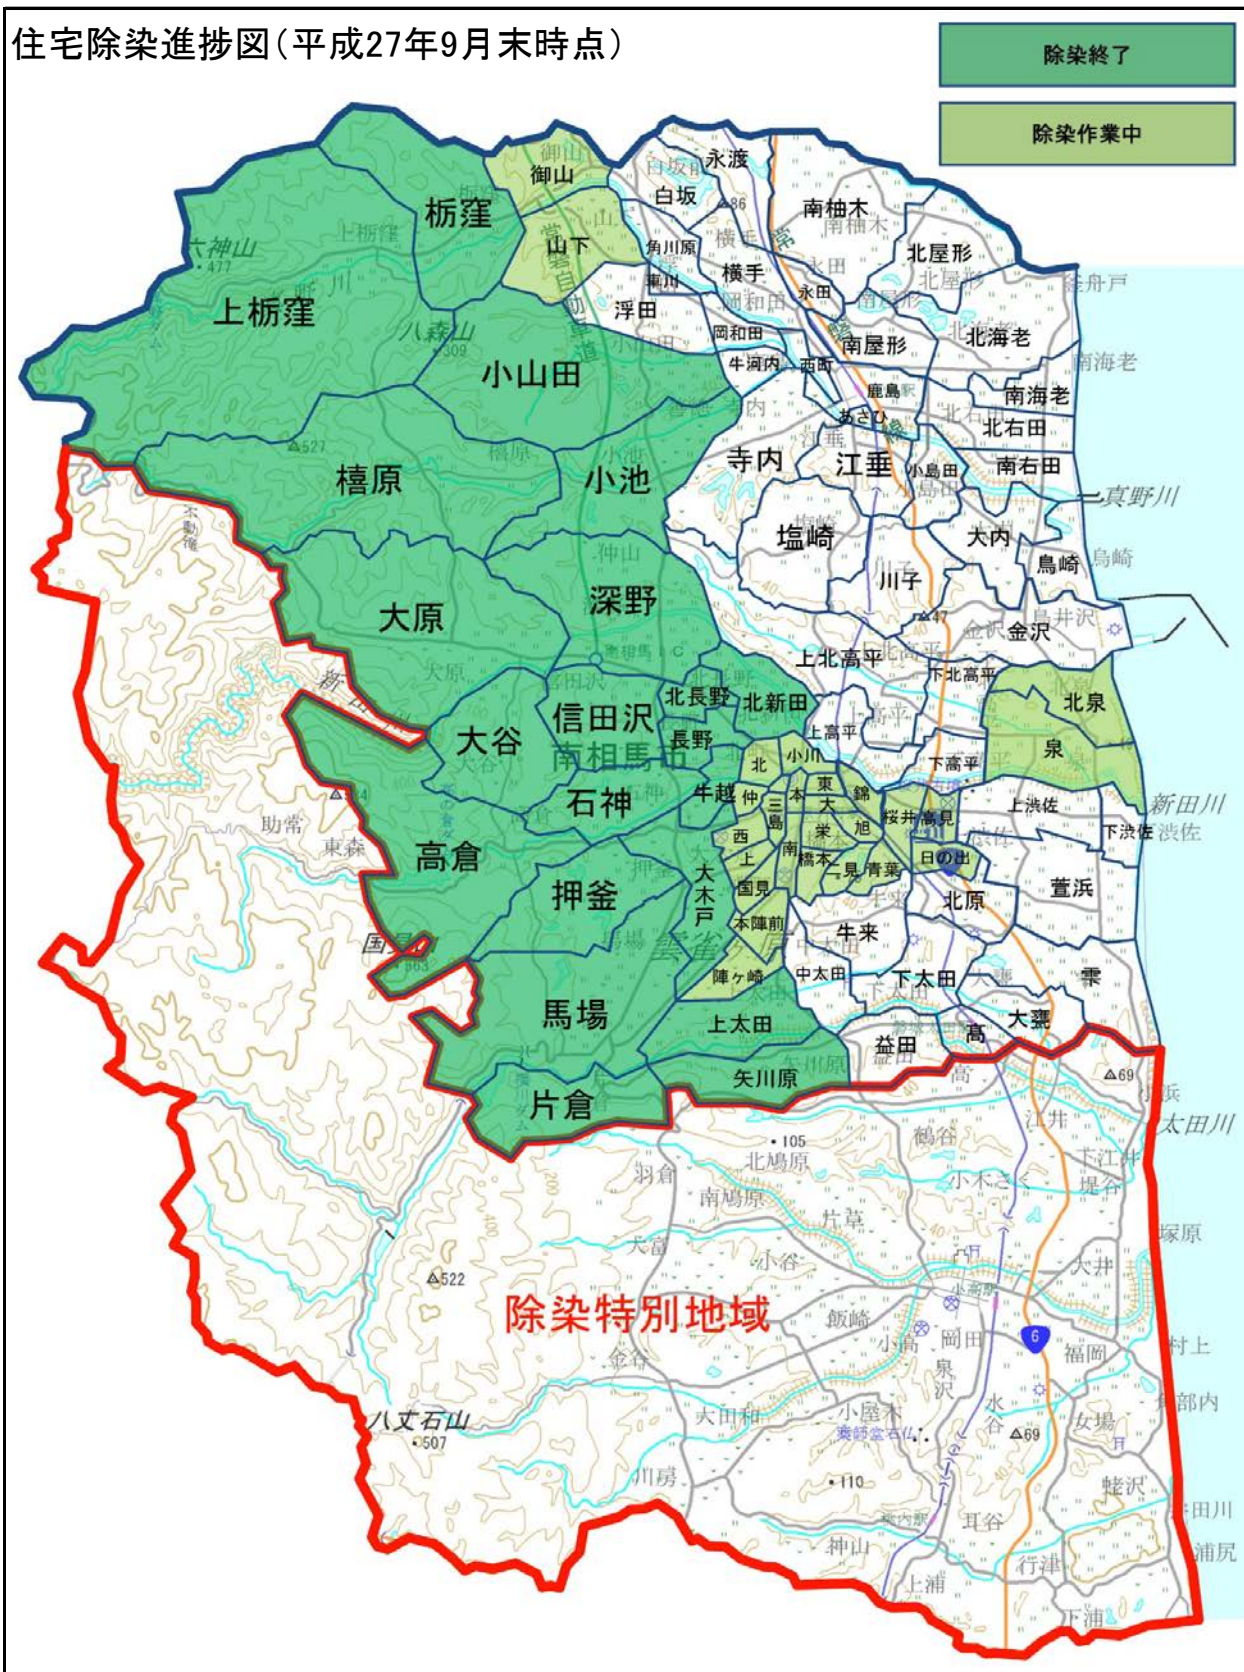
住宅除染進捗図(平成27年9月末時点)

除染終了

除染作業中

御山
永渡
白坂
南柚木
栃窪
山下
角川原
横手
北屋形
上栃窪
東川
永田
浮田
岡和田
南屋形
北海老
小山田
牛河内
西町
鹿島
南海老
あさひ
北右田
寺内
江垂
小島田
南右田
檀原
小池
塩崎
大内
真野川
烏崎
川子
深野
大原
金沢
上北高平
下北高平
北長野
北新田
北泉
信田沢
大谷
長野
上高平
泉
南相馬市
小川
下高平
北
東
錦
石神
牛越
仲
三島
本
大
上渋佐
新田川
栄
旭
桜井
高見
下渋佐
西
南
橋本
二見
青葉
日の出
上
高倉
大木戸
国見
北原
萱浜
押釜
本陣前
牛来
中太田
陣ヶ崎
下太田
雫
馬場
上太田
大甕
高
益田
矢川原
片倉
太田川
除染特別地域
八丈石山
507
522
6
69
105
110
477
527
309